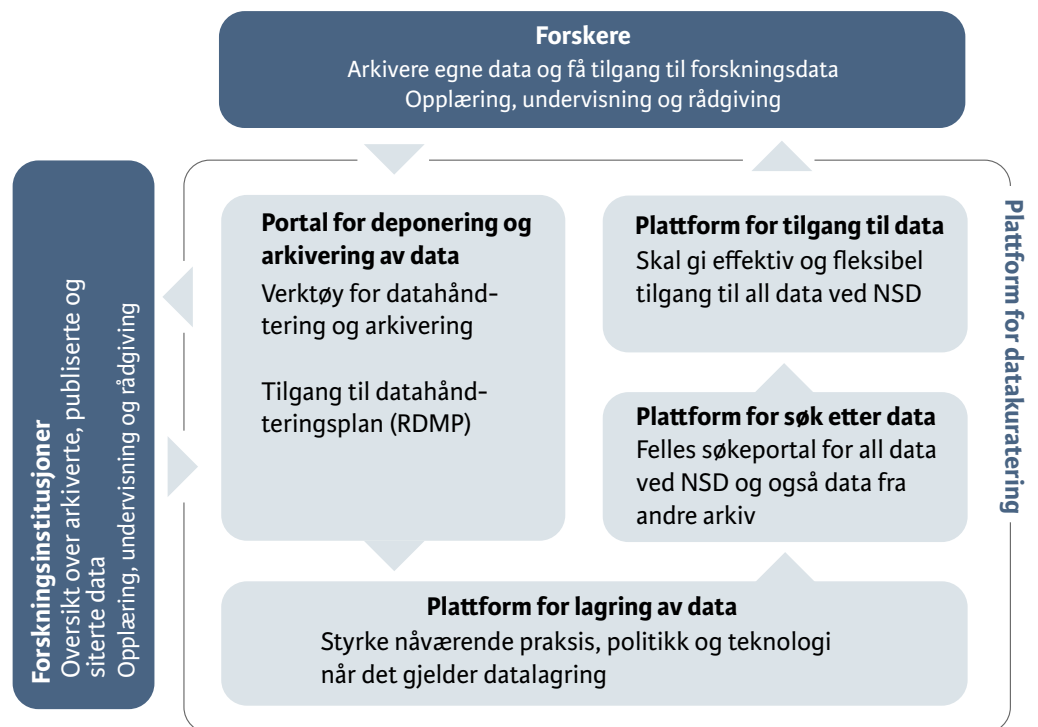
Forskere
Arkivere egne data og få tilgang til forskningsdata
Opplæring, undervisning og rådgiving

Forskningsinstitusjoner
Oversikt over arkiverte, publiserte og siterte data
Opplæring, undervisning og rådgiving

Portal for deponering og arkivering av data
Verktøy for datahåndtering og arkivering

Tilgang til datahåndteringsplan (RDMP)

Plattform for tilgang til data
Skal gi effektiv og fleksibel tilgang til all data ved NSD

Plattform for søk etter data
Felles søkeportal for all data ved NSD og også data fra andre arkiv

Plattform for lagring av data
Styrke nåværende praksis, politikk og teknologi når det gjelder datalagring

Plattform for datakuratering